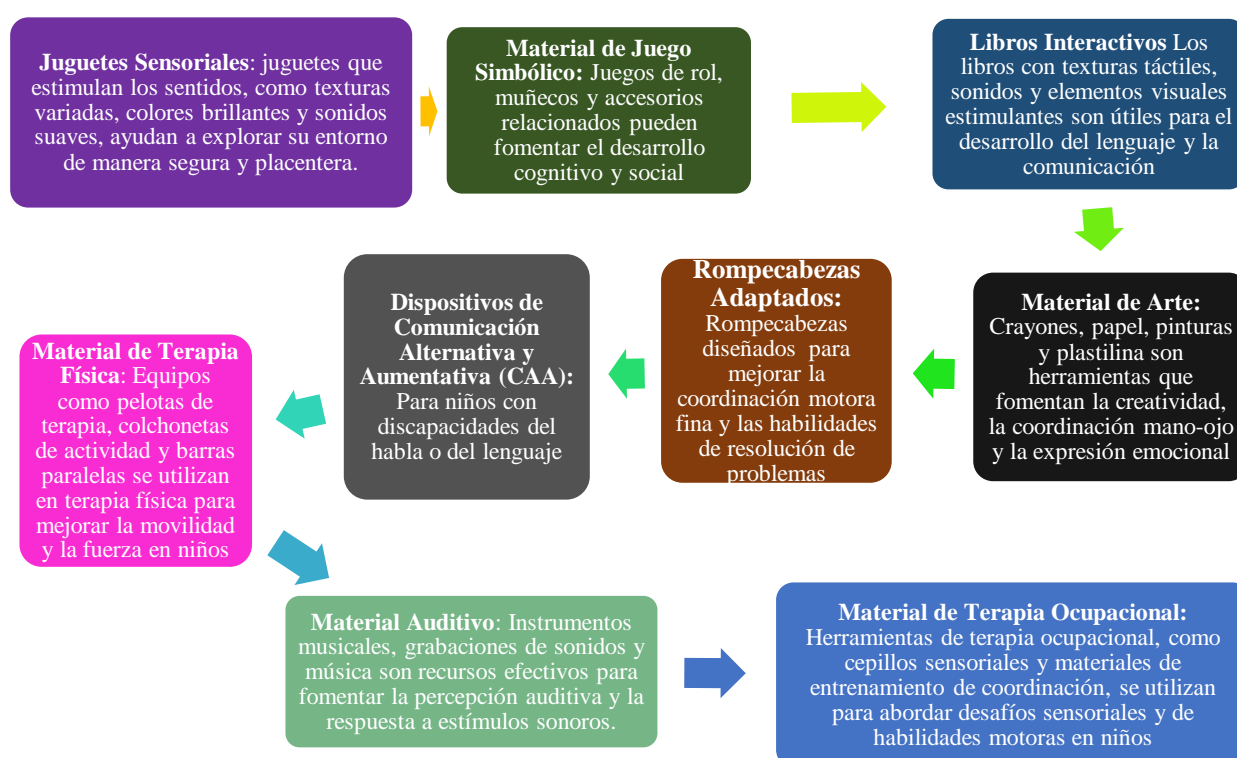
**Juguetes Sensoriales**: juguetes que estimulan los sentidos, como texturas variadas, colores brillantes y sonidos suaves, ayudan a explorar su entorno de manera segura y placentera.

**Material de Juego Simbólico:** Juegos de rol, muñecos y accesorios relacionados pueden fomentar el desarrollo cognitivo y social

**Libros Interactivos** Los libros con texturas táctiles, sonidos y elementos visuales estimulantes son útiles para el desarrollo del lenguaje y la comunicación

**Material de Arte:** Crayones, papel, pinturas y plastilina son herramientas que fomentan la creatividad, la coordinación mano-ojo y la expresión emocional

**Rompecabezas Adaptados:** Rompecabezas diseñados para mejorar la coordinación motora fina y las habilidades de resolución de problemas

**Dispositivos de Comunicación Alternativa y Aumentativa (CAA):** Para niños con discapacidades del habla o del lenguaje

**Material de Terapia Física**: Equipos como pelotas de terapia, colchonetas de actividad y barras paralelas se utilizan en terapia física para mejorar la movilidad y la fuerza en niños

**Material Auditivo**: Instrumentos musicales, grabaciones de sonidos y música son recursos efectivos para fomentar la percepción auditiva y la respuesta a estímulos sonoros.

**Material de Terapia Ocupacional:** Herramientas de terapia ocupacional, como cepillos sensoriales y materiales de entrenamiento de coordinación, se utilizan para abordar desafíos sensoriales y de habilidades motoras en niños